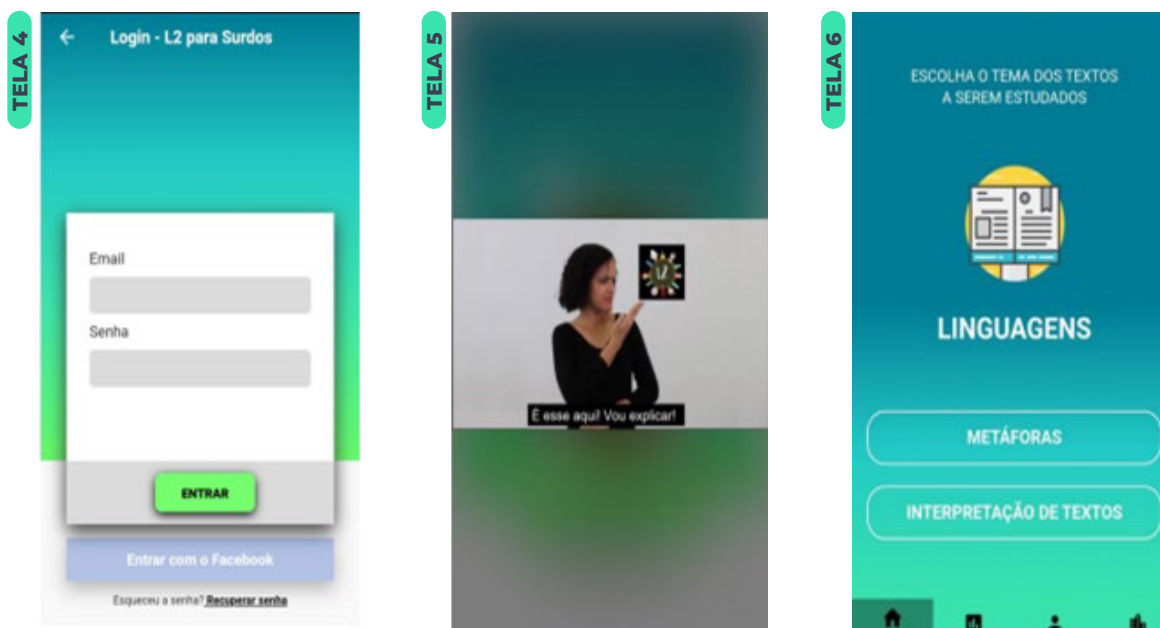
TELA 4

Login - L2 para Surdos

Email

Senha

ENTRAR

Entrar com o Facebook

Esqueceu a senha? Recuperar senha

TELA 5

L2

É esse aqui! Vou explicar!

TELA 6

ESCOLHA O TEMA DOS TEXTOS A SEREM ESTUDADOS

LINGUAGENS

METÁFORAS

INTERPRETAÇÃO DE TEXTOS